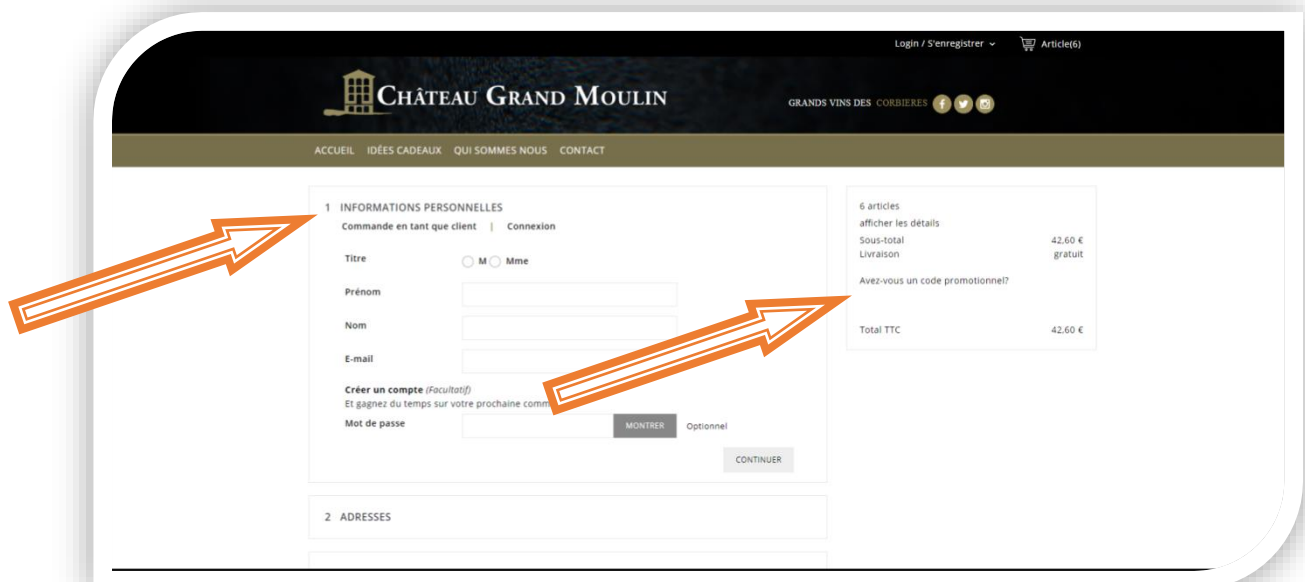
Login / S'enregistrer ⌄ Article(6)

CHÂTEAU GRAND MOULIN

GRANDS VINS DES CORBIERES

ACCUEIL IDÉES CADEAUX QUI SOMMES NOUS CONTACT

1 INFORMATIONS PERSONNELLES

Commande en tant que client | Connexion

Titre M Mme

Prénom

Nom

E-mail

Créer un compte (Facultatif)
Et gagnez du temps sur votre prochaine comm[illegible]

Mot de passe MONTRER Optionnel

CONTINUER

2 ADRESSES

6 articles
afficher les détails

| | |
|---|---|
| Sous-total | 42,60 € |
| Livraison | gratuit |

Avez-vous un code promotionnel?

| | |
|---|---|
| Total TTC | 42,60 € |